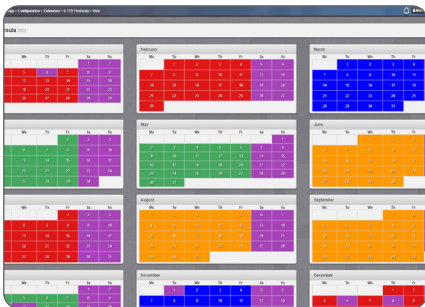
... > Configuration > Calendars > ... View

Results

| Mo | Tu | We | Th | Fr | Sa | Su |
|---|---|---|---|---|---|---|
| | | | | | | |

February

| Mo | Tu | We | Th | Fr | Sa | Su |
|---|---|---|---|---|---|---|
| | | | | | | |
| 1 | 8 | 9 | 10 | 11 | 12 | 13 |
| 14 | 15 | 16 | 17 | 18 | 19 | 20 |
| 21 | 22 | 23 | 24 | 25 | 26 | 27 |
| 28 | | | | | | |

March

| Mo | Tu | We | Th | Fr | Sa | Su |
|---|---|---|---|---|---|---|
| | 1 | 2 | 3 | 4 | 5 | 6 |
| 7 | 8 | 9 | 10 | 11 | 12 | 13 |
| 14 | 15 | 16 | 17 | 18 | 19 | 20 |
| 21 | 22 | 23 | 24 | 25 | 26 | 27 |
| 28 | 29 | 30 | 31 | | | |

May

June

August

September

November

December